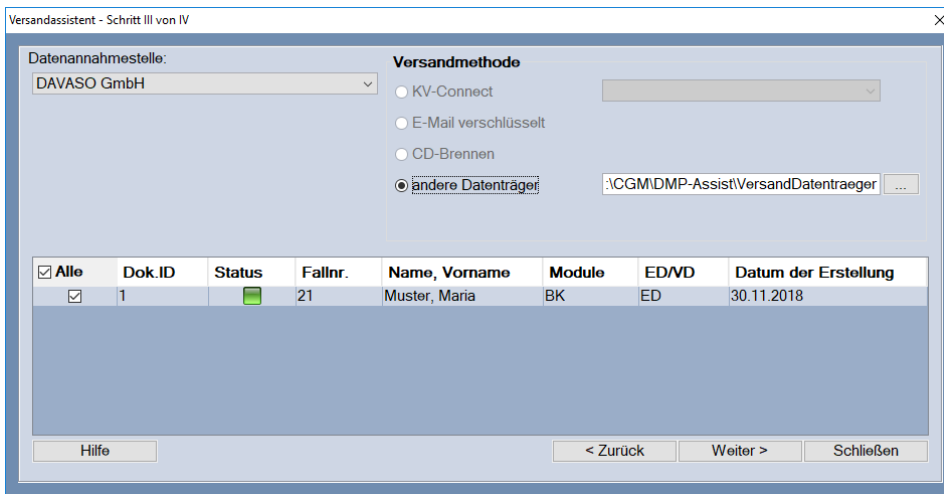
Versandassistent - Schritt III von IV

Datenannahmestelle:
DAVASO GmbH

Versandmethode
KV-Connect
E-Mail verschlüsselt
CD-Brennen
andere Datenträger
:\CGM\DMP-Assist\VersandDatentraeger
...

| Alle | Dok.ID | Status | Fallnr. | Name, Vorname | Module | ED/VD | Datum der Erstellung |
|---|---|---|---|---|---|---|---|
| ☑ | 1 | | 21 | Muster, Maria | BK | ED | 30.11.2018 |

Hilfe
< Zurück
Weiter >
Schließen